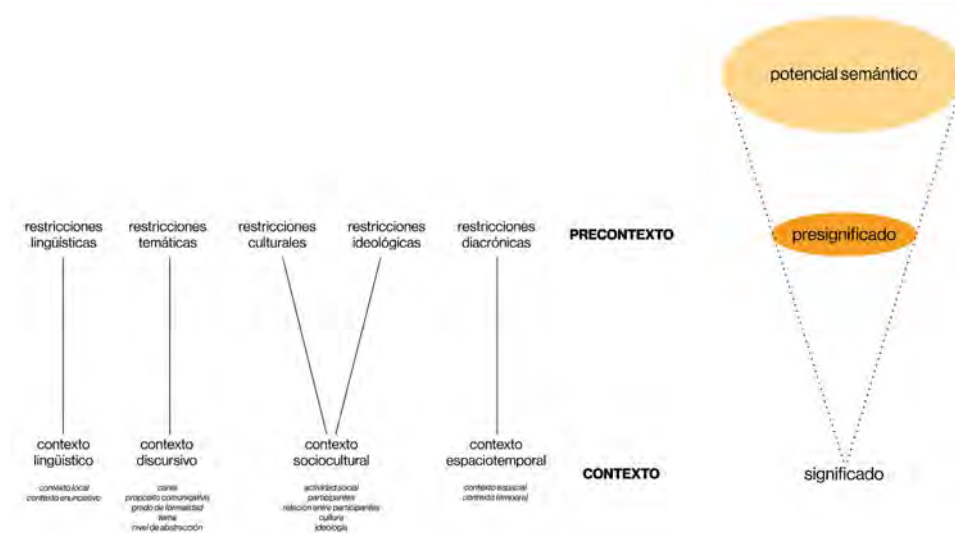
potencial semántico

restricciones lingüísticas

restricciones temáticas

restricciones culturales

restricciones ideológicas

restricciones diacrónicas

PRECONTEXTO

presignificado

contexto lingüístico

contexto local
contexto enunciativo

contexto discursivo

canal
propósito comunicativo
grado de formalidad
tema
nivel de abstracción

contexto sociocultural

actividad social
participantes
relación entre participantes
cultura
ideología

contexto espaciotemporal

contexto espacial
contexto temporal

CONTEXTO

significado